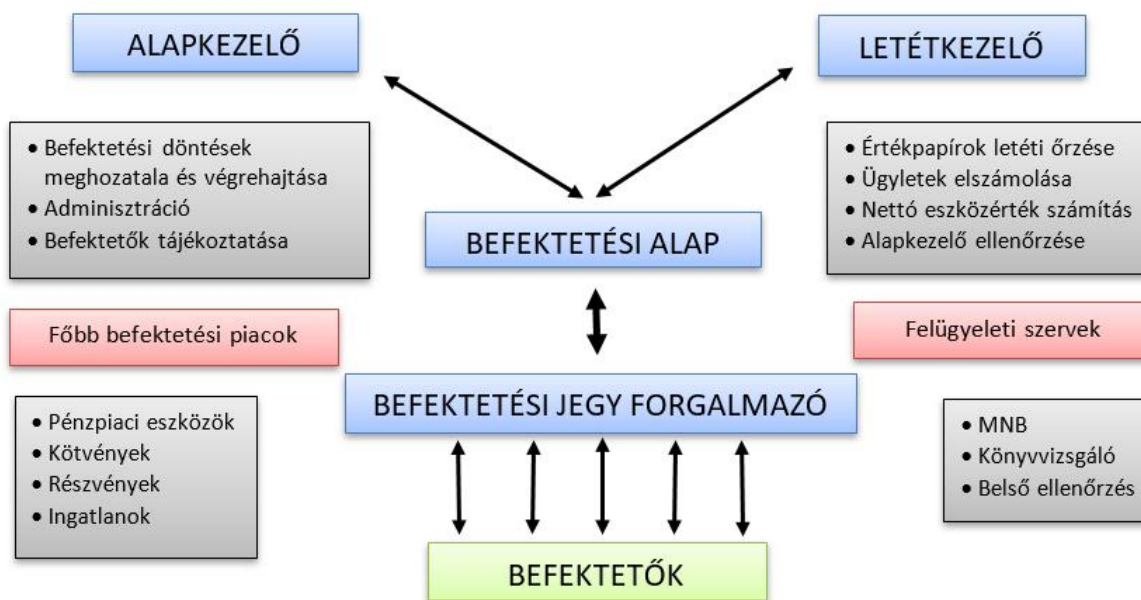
ALAPKEZELŐ

LETÉTKEZELŐ

- Befektetési döntések meghozatala és végrehajtása
- Adminisztráció
- Befektetők tájékoztatása

- Értékpapírok letéti őrzése
- Ügyletek elszámolása
- Nettó eszközérték számítás
- Alapkezelő ellenőrzése

BEFEKTETÉSI ALAP

Főbb befektetési piacok

Felügyeleti szervek

BEFEKTETÉSI JEGY FORGALMAZÓ

- Pénzpiaci eszközök
- Kötvények
- Részvények
- Ingatlanok

- MNB
- Könyvvizsgáló
- Belső ellenőrzés

BEFEKTETŐK